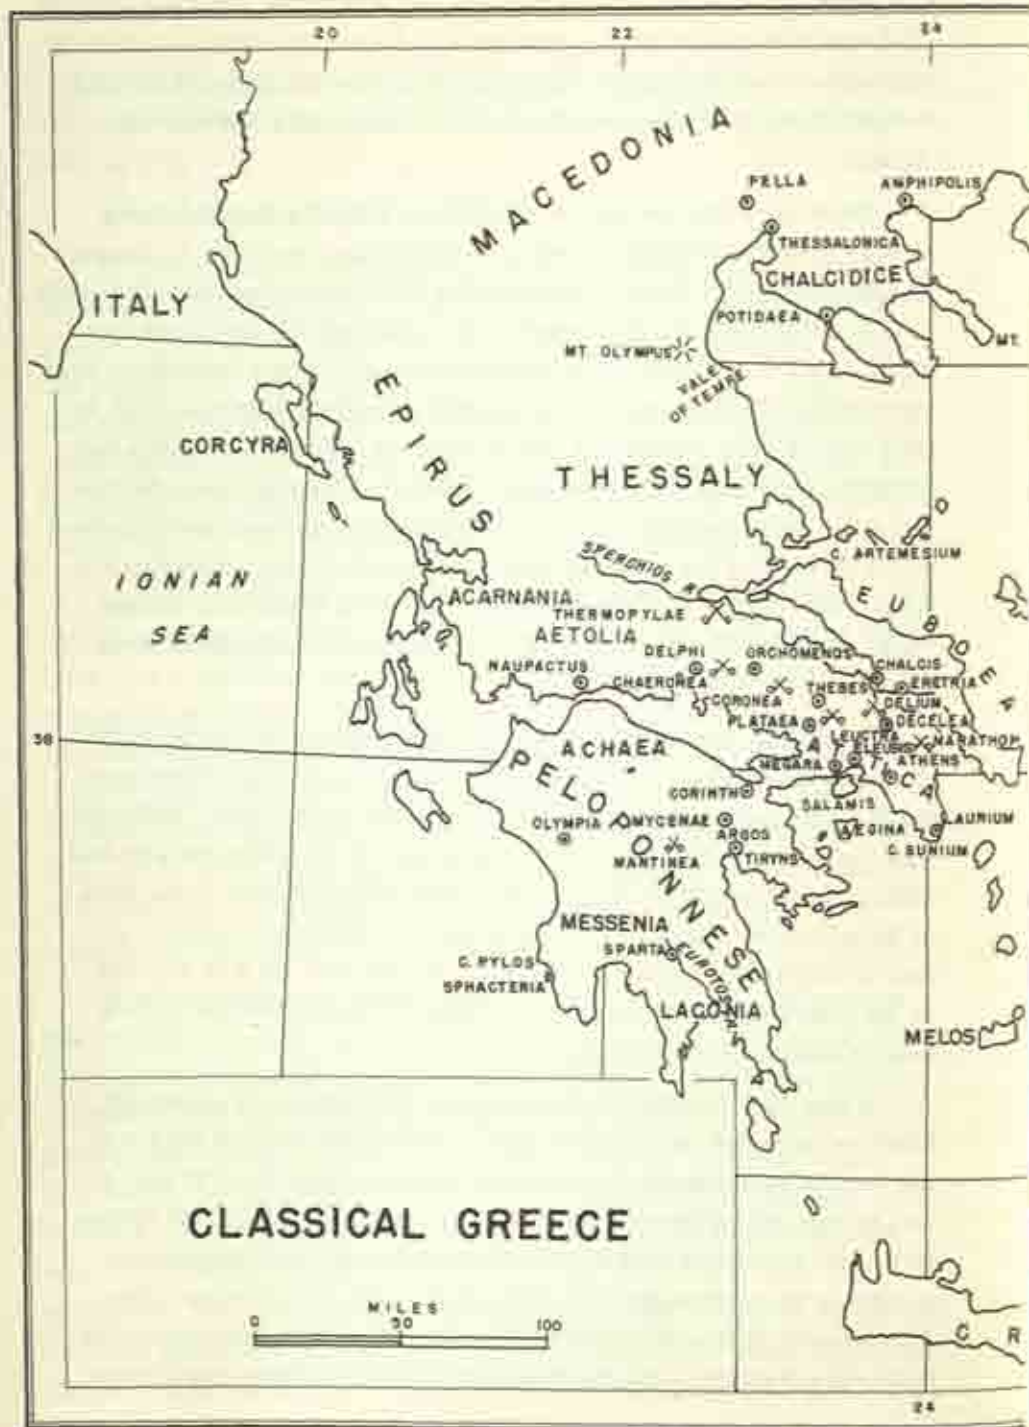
20
22
24
MACEDONIA
PELLA
AMPHIPOLIS
THESSALONICA
CHALCIDICE
POTIDAEA
MT.
ITALY
MT. OLYMPUS
VALE OF TEMPE
EPIRUS
CORCYRA
THESSALY
SPERCHIOS R.
C. ARTEMESIUM
IONIAN
SEA
ACARNANIA
THERMOPYLAE
AETOLIA
EUBOEA
DELPHI
ORCHOMENOS
NAUPACTUS
CHAERONEA
CORONEA
THEBES
CHALCIS
ERETRIA
DELIUM
PLATAEA
DECELEA
38
LEUCTRA
ELEUSIS
MARATHON
ACHAEA
MEGARA
ATTICA
ATHENS
PELOPONNESE
CORINTH
SALAMIS
OLYMPIA
MYCENAE
ARGOS
AEGINA
LAURIUM
MANTINEA
TIRYNS
C. SUNIUM
MESSENIA
SPARTA
EUROTAS R.
C. PYLOS
SPHACTERIA
LACONIA
MELOS
CLASSICAL GREECE
MILES
0
50
100
CR
24